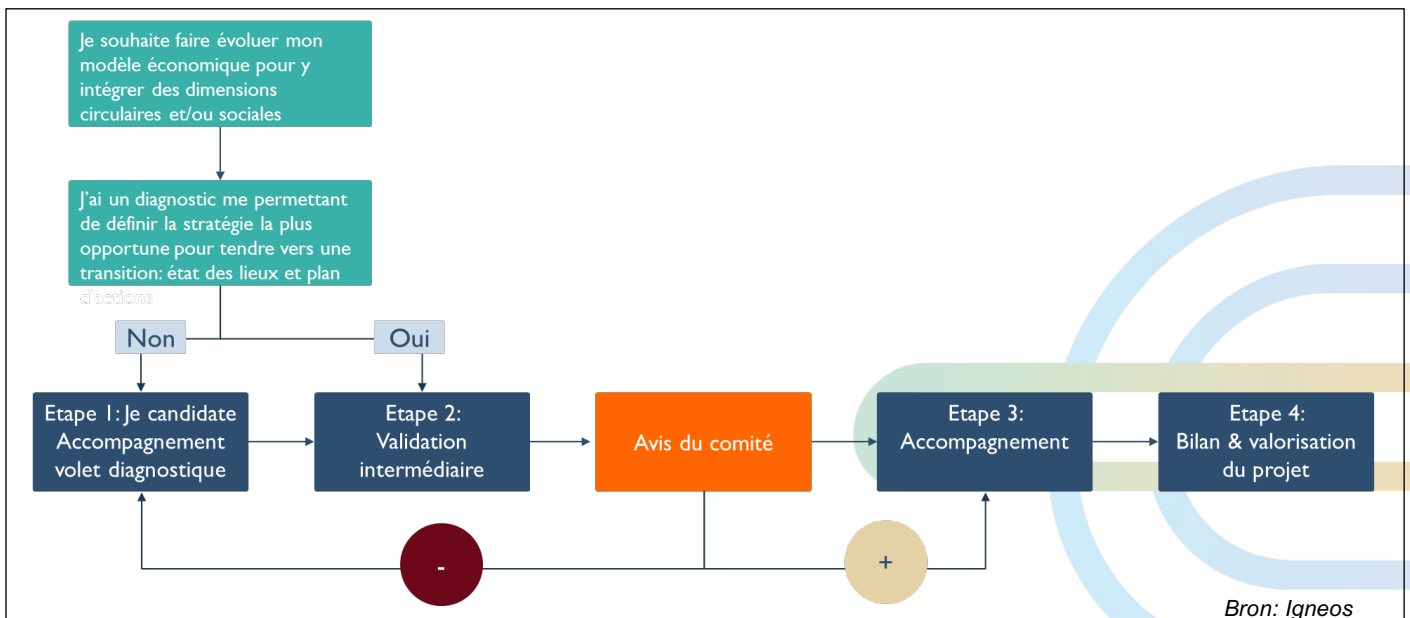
Je souhaite faire évoluer mon modèle économique pour y intégrer des dimensions circulaires et/ou sociales

J'ai un diagnostic me permettant de définir la stratégie la plus opportune pour tendre vers une transition: état des lieux et plan d'actions

Non

Oui

Etape 1: Je candidate Accompagnement volet diagnostique

Etape 2: Validation intermédiaire

Avis du comité

Etape 3: Accompagnement

Etape 4: Bilan & valorisation du projet

-

+

Bron: Igneos